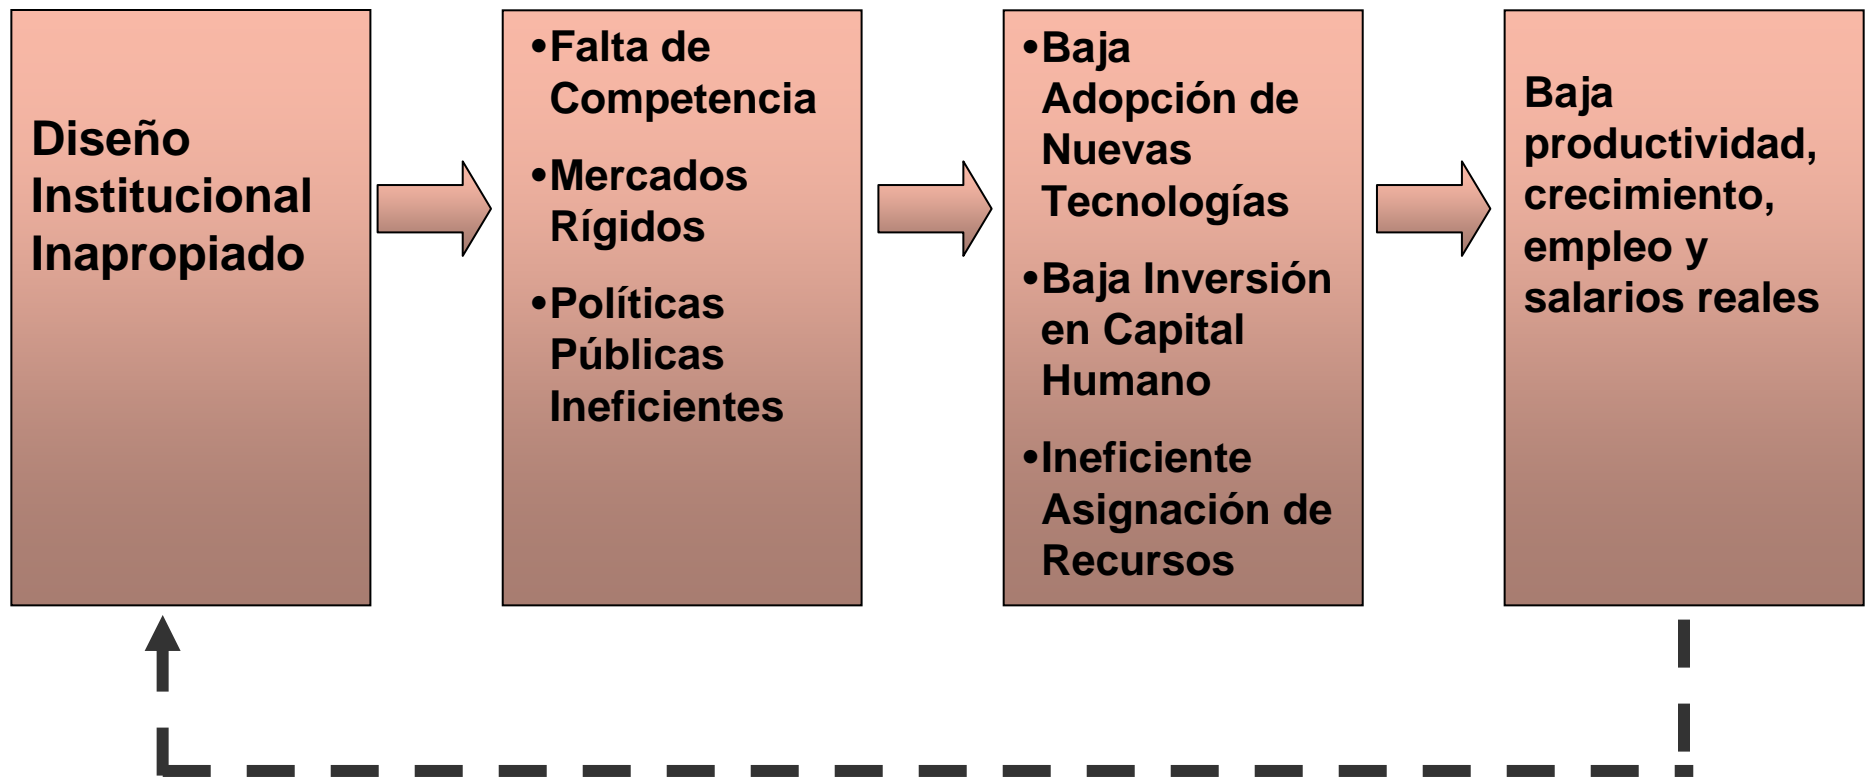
Diseño Institucional Inapropiado

•Falta de Competencia

•Mercados Rígidos

•Políticas Públicas Ineficientes

•Baja Adopción de Nuevas Tecnologías

•Baja Inversión en Capital Humano

•Ineficiente Asignación de Recursos

Baja productividad, crecimiento, empleo y salarios reales